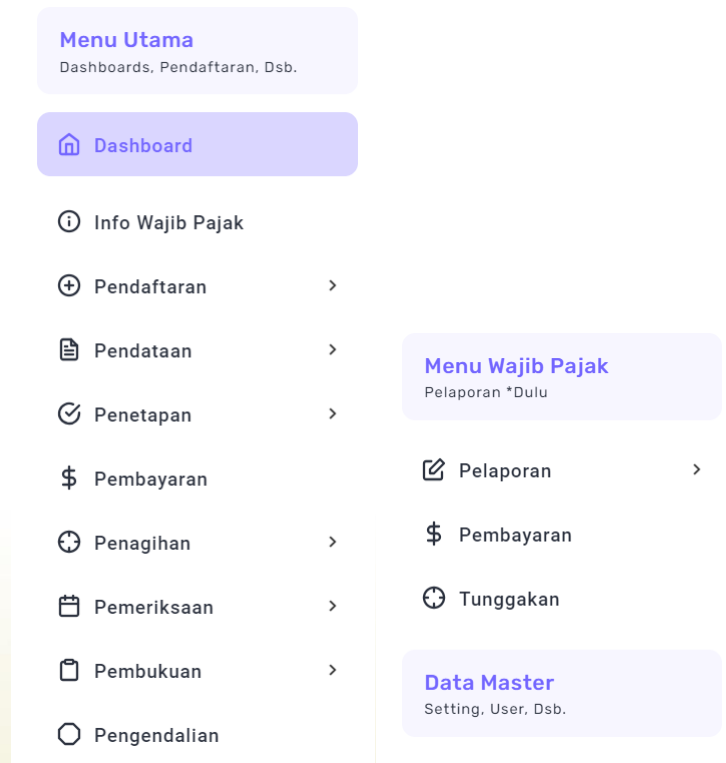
Menu Utama
Dashboards, Pendaftaran, Dsb.

Dashboard

Info Wajib Pajak

Pendaftaran

Pendataan

Penetapan

Pembayaran

Penagihan

Pemeriksaan

Pembukuan

Pengendalian

Menu Wajib Pajak
Pelaporan *Dulu

Pelaporan

Pembayaran

Tunggakan

Data Master
Setting, User, Dsb.